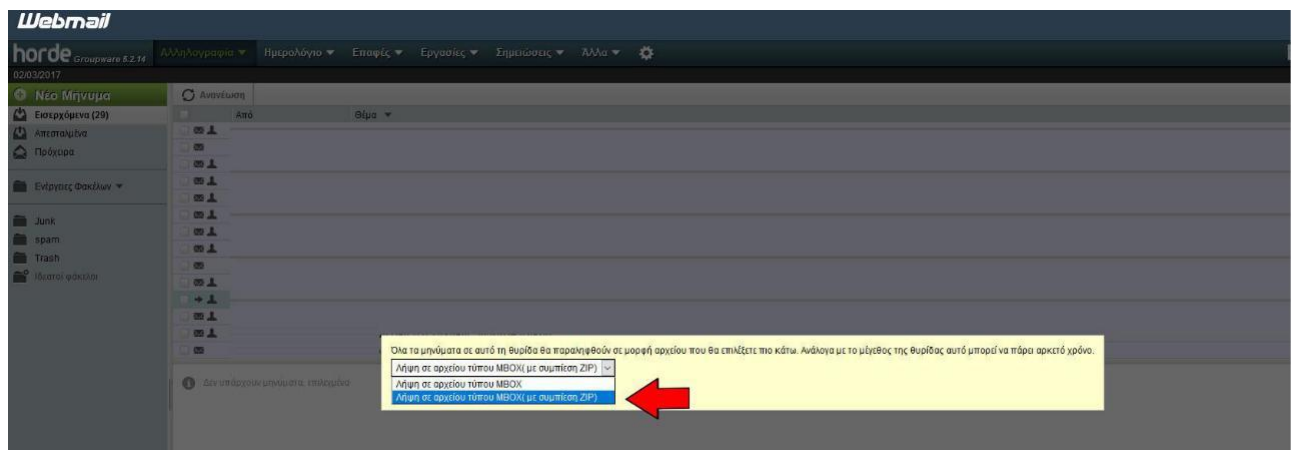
Webmail

horde Groupware 5.2.14 Αλληλογραφία ▾ Ημερολόγιο ▾ Επαφές ▾ Εργασίες ▾ Σημειώσεις ▾ Άλλα ▾

02/03/2017

Νέο Μήνυμα

Εισερχόμενα (29)

Απεσταλμένα

Πρόχειρα

Ενέργειες Φακέλων ▾

Junk

spam

Trash

Ιδιωτικοί φάκελοι

Ανανέωση

Από

Θέμα ▾

Δεν υπάρχουν μηνύματα επιλεγμένα

Όλα τα μηνύματα σε αυτό τη θυρίδα θα παραληφθούν σε μορφή αρχείου που θα επιλέξετε πιο κάτω. Ανάλογα με το μέγεθος της θυρίδας αυτό μπορεί να πάρει αρκετό χρόνο.

Λήψη σε αρχείου τύπου MBOX( με συμπίεση ZIP)

Λήψη σε αρχείου τύπου MBOX

Λήψη σε αρχείου τύπου MBOX( με συμπίεση ZIP)